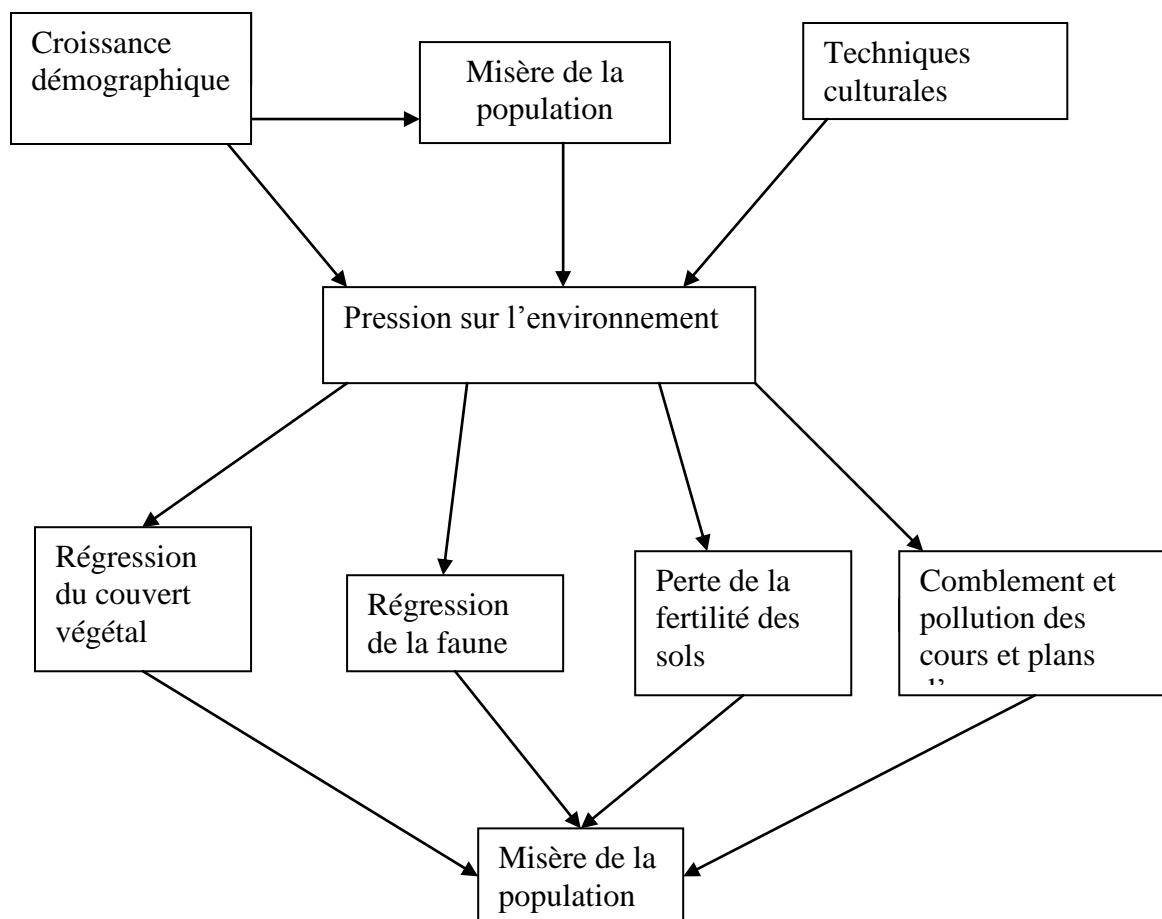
Croissance démographique

Misère de la population

Techniques culturales

Pression sur l’environnement

Régression du couvert végétal

Régression de la faune

Perte de la fertilité des sols

Comblement et pollution des cours et plans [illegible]

Misère de la population